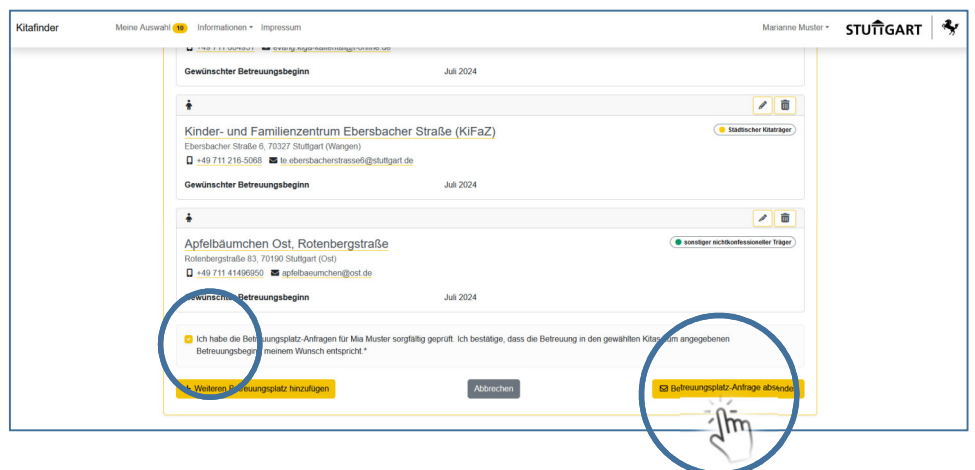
Kitafinder Meine Auswahl 10 Informationen Impressum Marianne Muster STUTTGART

+49 711 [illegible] evang.kiga-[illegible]@t-online.de

Gewünschter Betreuungsbeginn Juli 2024

Kinder- und Familienzentrum Ebersbacher Straße (KiFaZ)

Städtischer Kitaträger

Ebersbacher Straße 6, 70327 Stuttgart (Wangen)

+49 711 216-5068 te.ebersbacherstrasse6@stuttgart.de

Gewünschter Betreuungsbeginn Juli 2024

Apfelbäumchen Ost, Rotenbergstraße

sonstiger nichtkonfessioneller Träger

Rotenbergstraße 83, 70190 Stuttgart (Ost)

+49 711 41496950 apfelbaeumchen@ost.de

Gewünschter Betreuungsbeginn Juli 2024

Ich habe die Betreuungsplatz-Anfragen für Mia Muster sorgfältig geprüft. Ich bestätige, dass die Betreuung in den gewählten Kitas zum angegebenen Betreuungsbeginn meinem Wunsch entspricht.*

Weiteren Betreuungsplatz hinzufügen

Abbrechen

Betreuungsplatz-Anfrage absenden